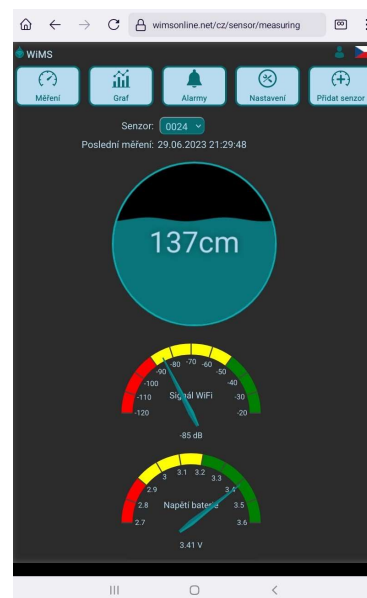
wimsonline.net/cz/sensor/measuring

WiMS

Měření
Graf
Alarmy
Nastavení
Přidat senzor

Senzor: 0024

Poslední měření: 29.06.2023 21:29:48

137cm

-120
-110
-100
-90
-80
-70
-60
-50
-40
-30
-20
Signál WiFi
-85 dB

2.7
2.8
2.9
3
3.1
3.2
3.3
3.4
3.5
3.6
Napětí baterie
3.41 V